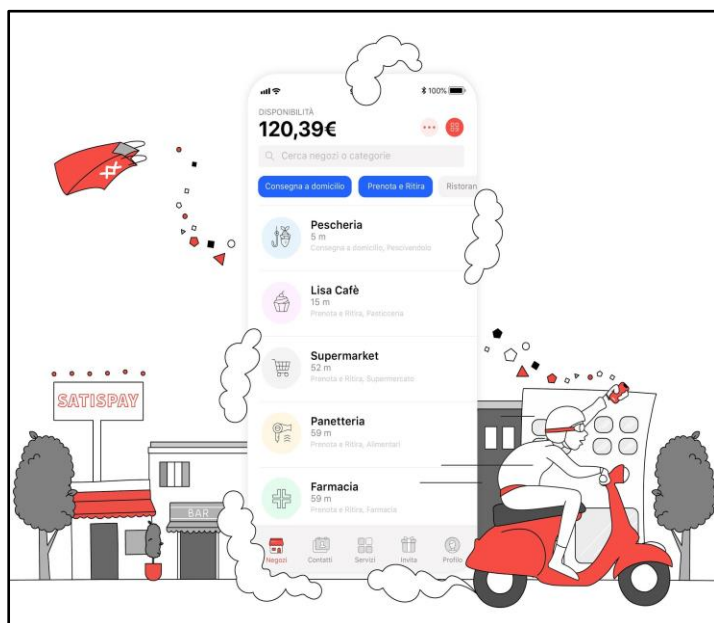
100%

DISPONIBILITÀ
120,39€

Cerca negozi o categorie

Consegna a domicilio
Prenota e Ritira
Ristoran

Pescheria
5 m
Consegna a domicilio, Pescivendolo

Lisa Cafè
15 m
Prenota e Ritira, Pasticceria

Supermarket
52 m
Prenota e Ritira, Supermercato

Panetteria
59 m
Prenota e Ritira, Alimentari

Farmacia
59 m
Prenota e Ritira, Farmacia

Negozi
Contatti
Servizi
Invita
Profilo

SATISPAY

BAR